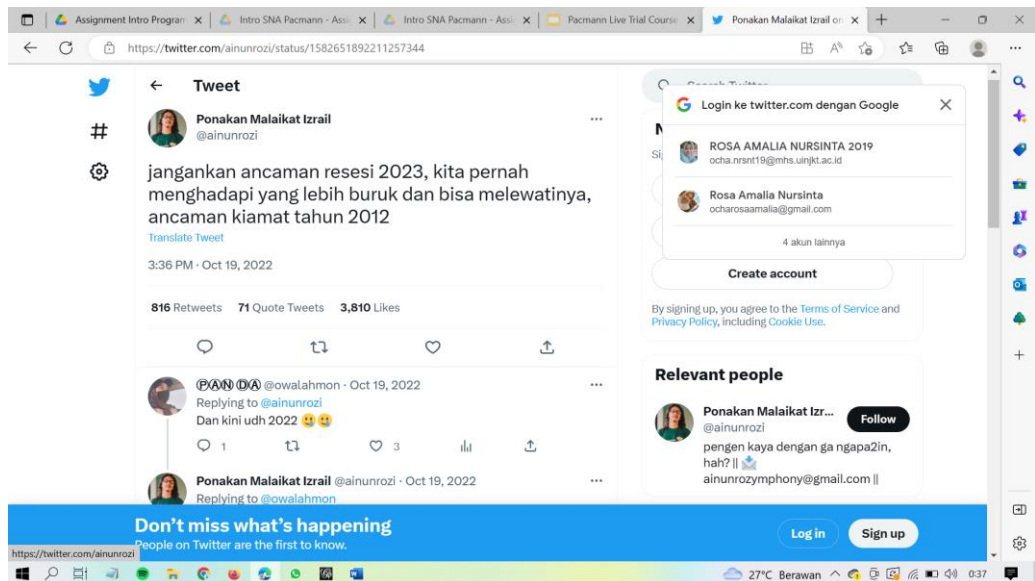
Assignment Intro Progran × | Intro SNA Pacmann - Assi × | Intro SNA Pacmann - Assi × | Pacmann Live Trial Course × | Ponakan Malaikat Izrail or × | +

https://twitter.com/ainunrozi/status/1582651892211257344

← Tweet

Ponakan Malaikat Izrail
@ainunrozi

jangankan ancaman resesi 2023, kita pernah menghadapi yang lebih buruk dan bisa melewatinya, ancaman kiamat tahun 2012

Translate Tweet

3:36 PM · Oct 19, 2022

816 Retweets 71 Quote Tweets 3,810 Likes

ⓅⒶⓃ ⒹⒶ @owalahmon · Oct 19, 2022
Replying to @ainunrozi
Dan kini udh 2022 🥲🥲

1 3

Ponakan Malaikat Izrail @ainunrozi · Oct 19, 2022
Replying to @owalahmon

Login ke twitter.com dengan Google

ROSA AMALIA NURSINTA 2019
ocha.nrsnt19@mhs.uinjkt.ac.id

Rosa Amalia Nursinta
ocharosaamalia@gmail.com

4 akun lainnya

Create account

By signing up, you agree to the Terms of Service and Privacy Policy, including Cookie Use.

Relevant people

Ponakan Malaikat Izr...
@ainunrozi
Follow
pengen kaya dengan ga ngapa2in, hah? || 📩 ainunrozymphony@gmail.com ||

Don't miss what's happening
People on Twitter are the first to know.

Log in Sign up

https://twitter.com/ainunrozi

27°C Berawan 0:37